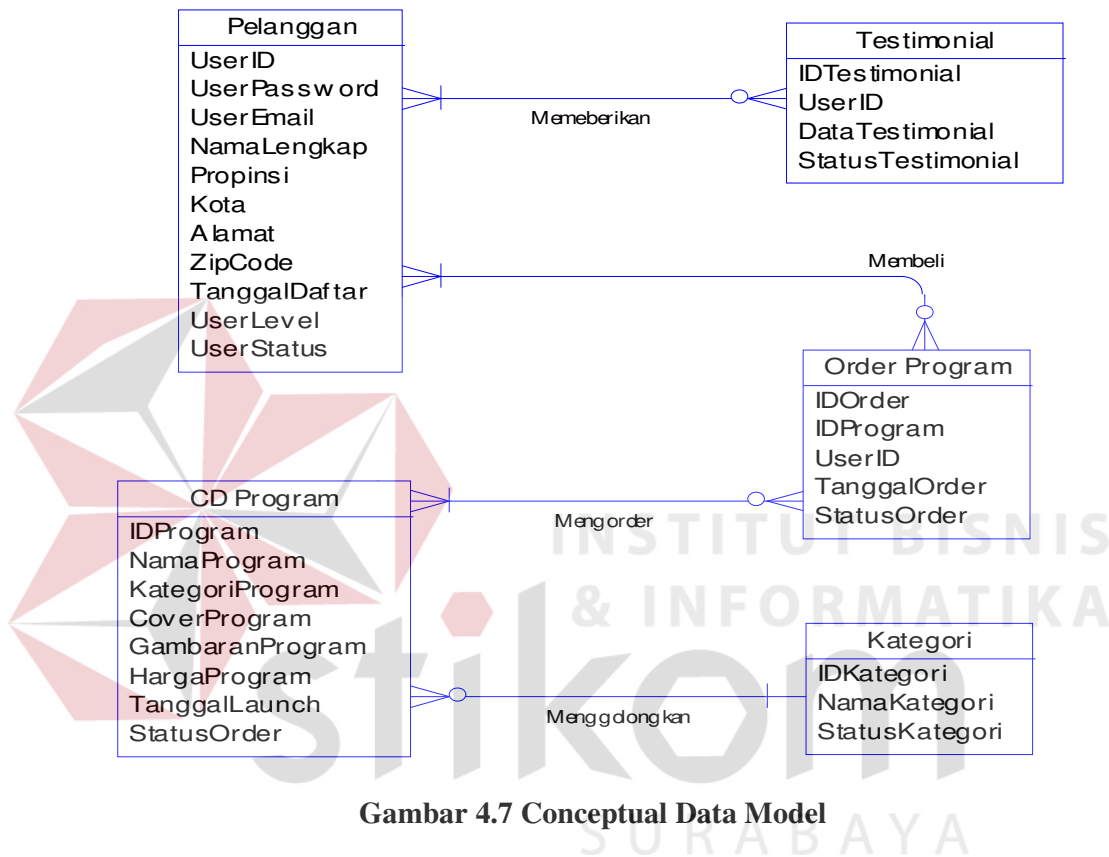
Pelanggan
UserID
UserPassword
UserEmail
NamaLengkap
Propinsi
Kota
Alamat
ZipCode
TanggalDaftar
UserLevel
UserStatus

Memeberikan

Testimonial
IDTestimonial
UserID
DataTestimonial
StatusTestimonial

Membeli

Order Program
IDOrder
IDProgram
UserID
TanggalOrder
StatusOrder

CD Program
IDProgram
NamaProgram
KategoriProgram
CoverProgram
GambaranProgram
HargaProgram
TanggalLaunch
StatusOrder

Mengorder

INSTITUT BISNIS
& INFORMATIKA
stikom

Kategori
IDKategori
NamaKategori
StatusKategori

Menggolongkan

Gambar 4.7 Conceptual Data Model

SURABAYA